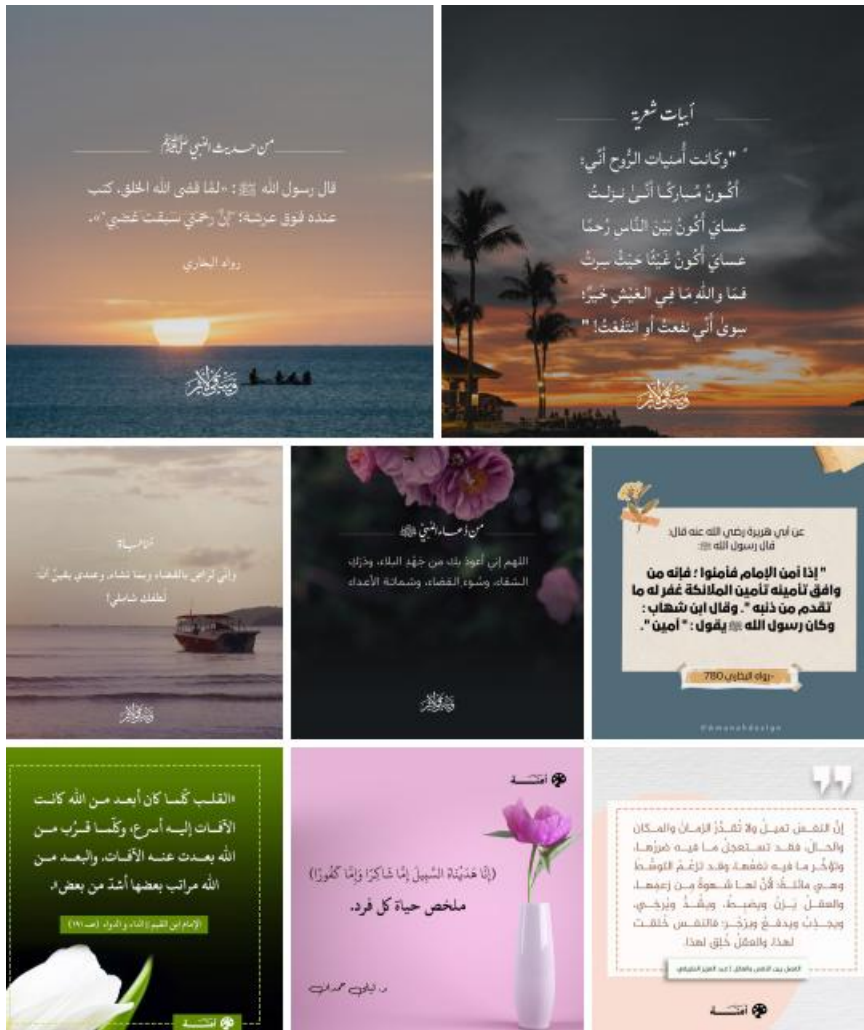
من حديث النبي ﷺ

قال رسول الله ﷺ : «لمَّا قضى الله الخلق، كتب عنده فوق عرشه: "إنَّ رحمتي سبقت غضبي"».

رواه البخاري

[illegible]

أبيات شعرية

"وكانت أُمنيات الرُّوح أنّي:
أكونُ مُباركًا أنّى نزلتُ
عسايَ أكونُ بين النّاس رُحمًا
عسايَ أكونُ غيثًا حيثُ سرتُ
فمَا واللهِ ما في العَيش خيرٌ؛
سوى أنّي نفعتُ أو انتفعتُ! "

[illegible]

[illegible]

وأنّي أرضى بالقضاء وربما نشاء، وعندي يقينٌ أن لطفك شاملي!

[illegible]

من أدعية النبي ﷺ

اللهم إني أعوذ بك من جهْد البلاء، ودَرَك الشقاء، وسُوء القضاء، وشماتة الأعداء

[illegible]

عن أبي هريرة رضي الله عنه قال: قال رسول الله ﷺ:

" إذا أمن الإمام فأمنوا ؛ فإنه من وافق تأمينه تأمين الملائكة غفر له ما تقدم من ذنبه ". وقال ابن شهاب : وكان رسول الله ﷺ يقول : " آمين ".

-رواه البخاري 780

@amanahdesign

«القلب كلَّما كان أبعد من الله كانت الآفات إليه أسرع، وكلّما قرُب من الله بعدت عنه الآفات، والبعد من الله مراتب بعضها أشدّ من بعض».

[الإمام ابن القيم | الداء والدواء (ص ١٩١)]

أمانة

أمانة

﴿إِنَّا هَدَيْنَاهُ السَّبِيلَ إِمَّا شَاكِرًا وَإِمَّا كَفُورًا﴾
ملخص حياة كل فرد.

د. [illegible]

إنّ النفس تميلُ ولا تقدِّرُ الزمانَ والمكان والحال، فقد تستعجلُ ما فيه ضررُها، وتؤخِّر ما فيه نفعُها، وقد تزعمُ التوسُّط وهي مائلة؛ لأنّ لها شهوةً من زعمها. والعقلُ يزنُ ويضبط، ويشدُّ ويرخي، ويجذبُ ويدفعُ ويزجُر، فالنفسُ خُلقت لهذا، والعقلُ خُلق لهذا.

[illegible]

أمانة